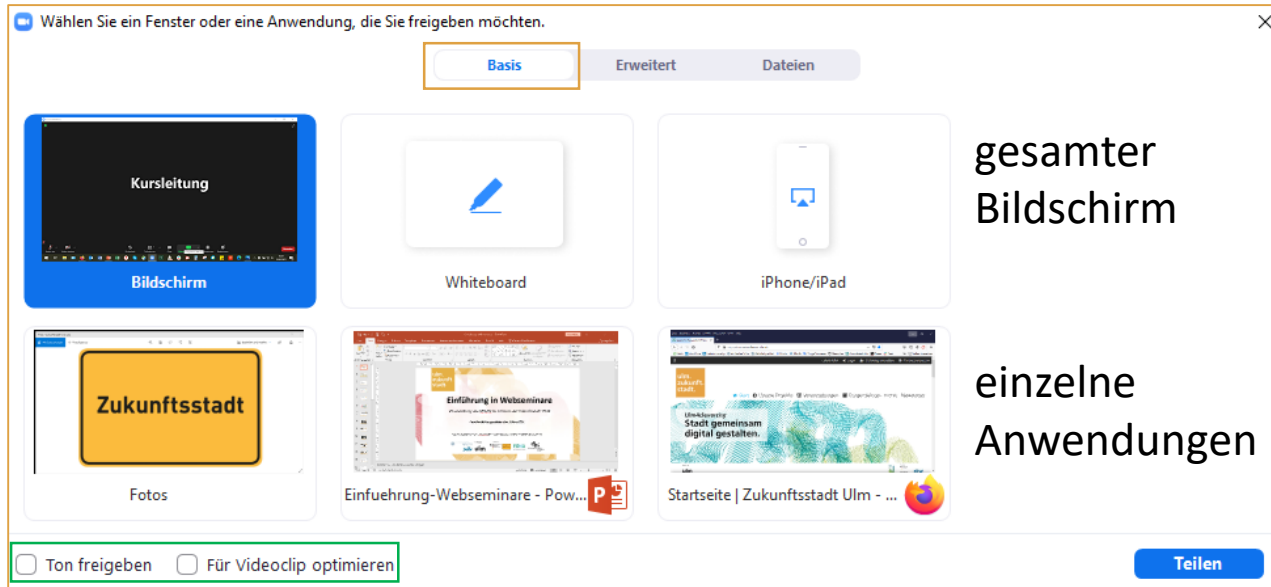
Wählen Sie ein Fenster oder eine Anwendung, die Sie freigeben möchten.

Basis | Erweitert | Dateien

Kursleitung

Bildschirm

Whiteboard

iPhone/iPad

gesamter Bildschirm

Zukunftsstadt

Fotos

Einführung in Webseminare

Einfuehrung-Webseminare - Pow...

ulm zukunftsstadt.

Stadt gemeinsam digital gestalten.

Startseite | Zukunftsstadt Ulm - ...

einzelne Anwendungen

Ton freigeben

Für Videoclip optimieren

Teilen